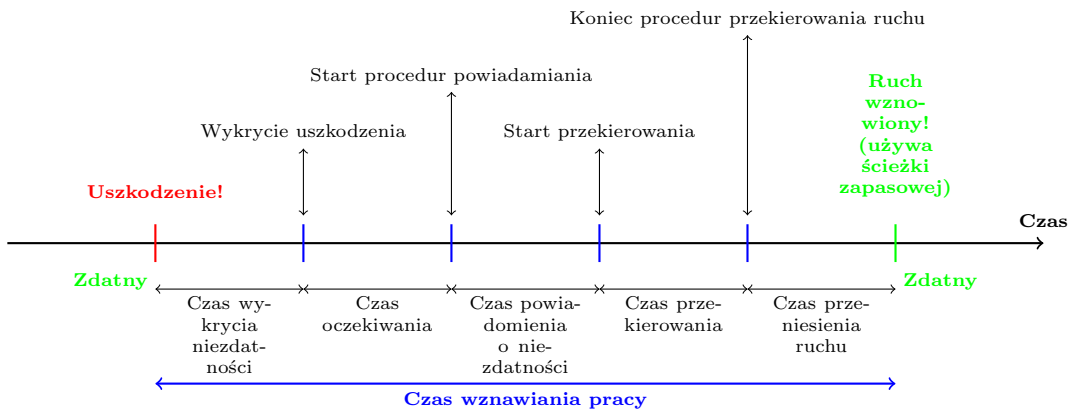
Koniec procedur przekierowania ruchu

Start procedur powiadamiania

Ruch wznowiony! (używa ścieżki zapasowej)

Wykrycie uszkodzenia

Start przekierowania

Uszkodzenie!

Czas

Zdatny

Zdatny

Czas wykrycia niezdatności

Czas oczekiwania

Czas powiadomienia o niezdatności

Czas przekierowania

Czas przeniesienia ruchu

Czas wznawiania pracy